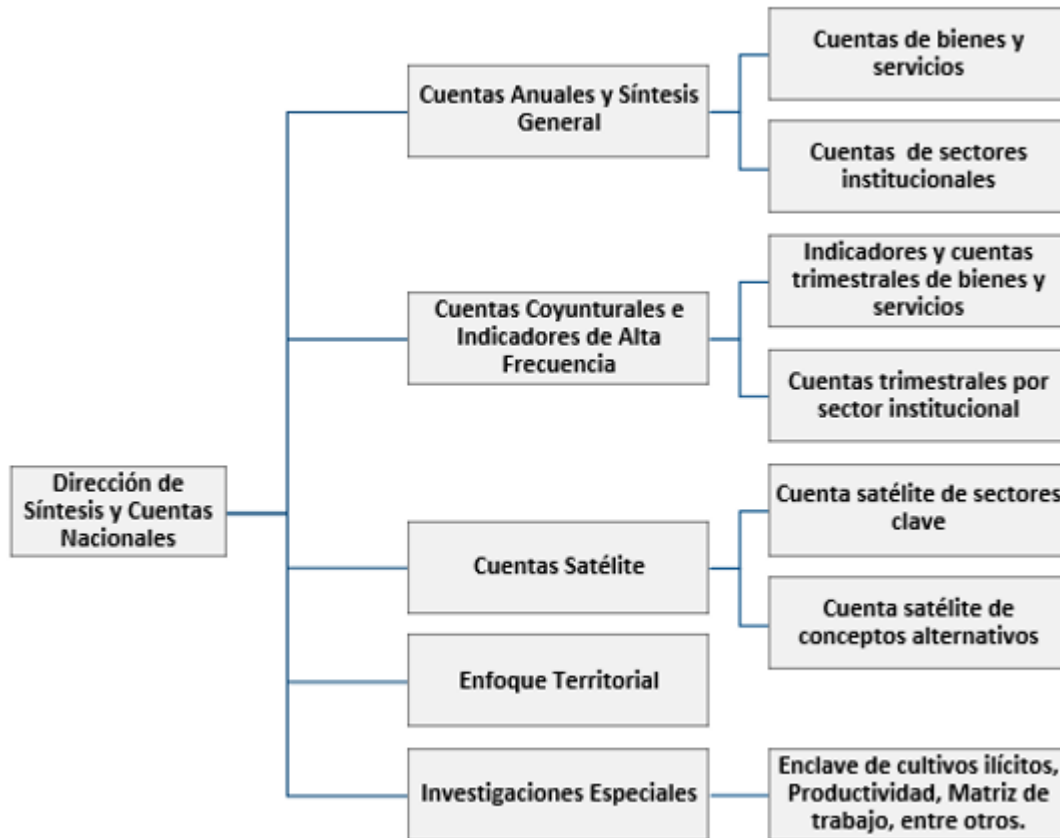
Dirección de Síntesis y Cuentas Nacionales

Cuentas Anuales y Síntesis General

Cuentas de bienes y servicios

Cuentas de sectores institucionales

Cuentas Coyunturales e Indicadores de Alta Frecuencia

Indicadores y cuentas trimestrales de bienes y servicios

Cuentas trimestrales por sector institucional

Cuentas Satélite

Cuenta satélite de sectores clave

Cuenta satélite de conceptos alternativos

Enfoque Territorial

Investigaciones Especiales

Enclave de cultivos ilícitos, Productividad, Matriz de trabajo, entre otros.